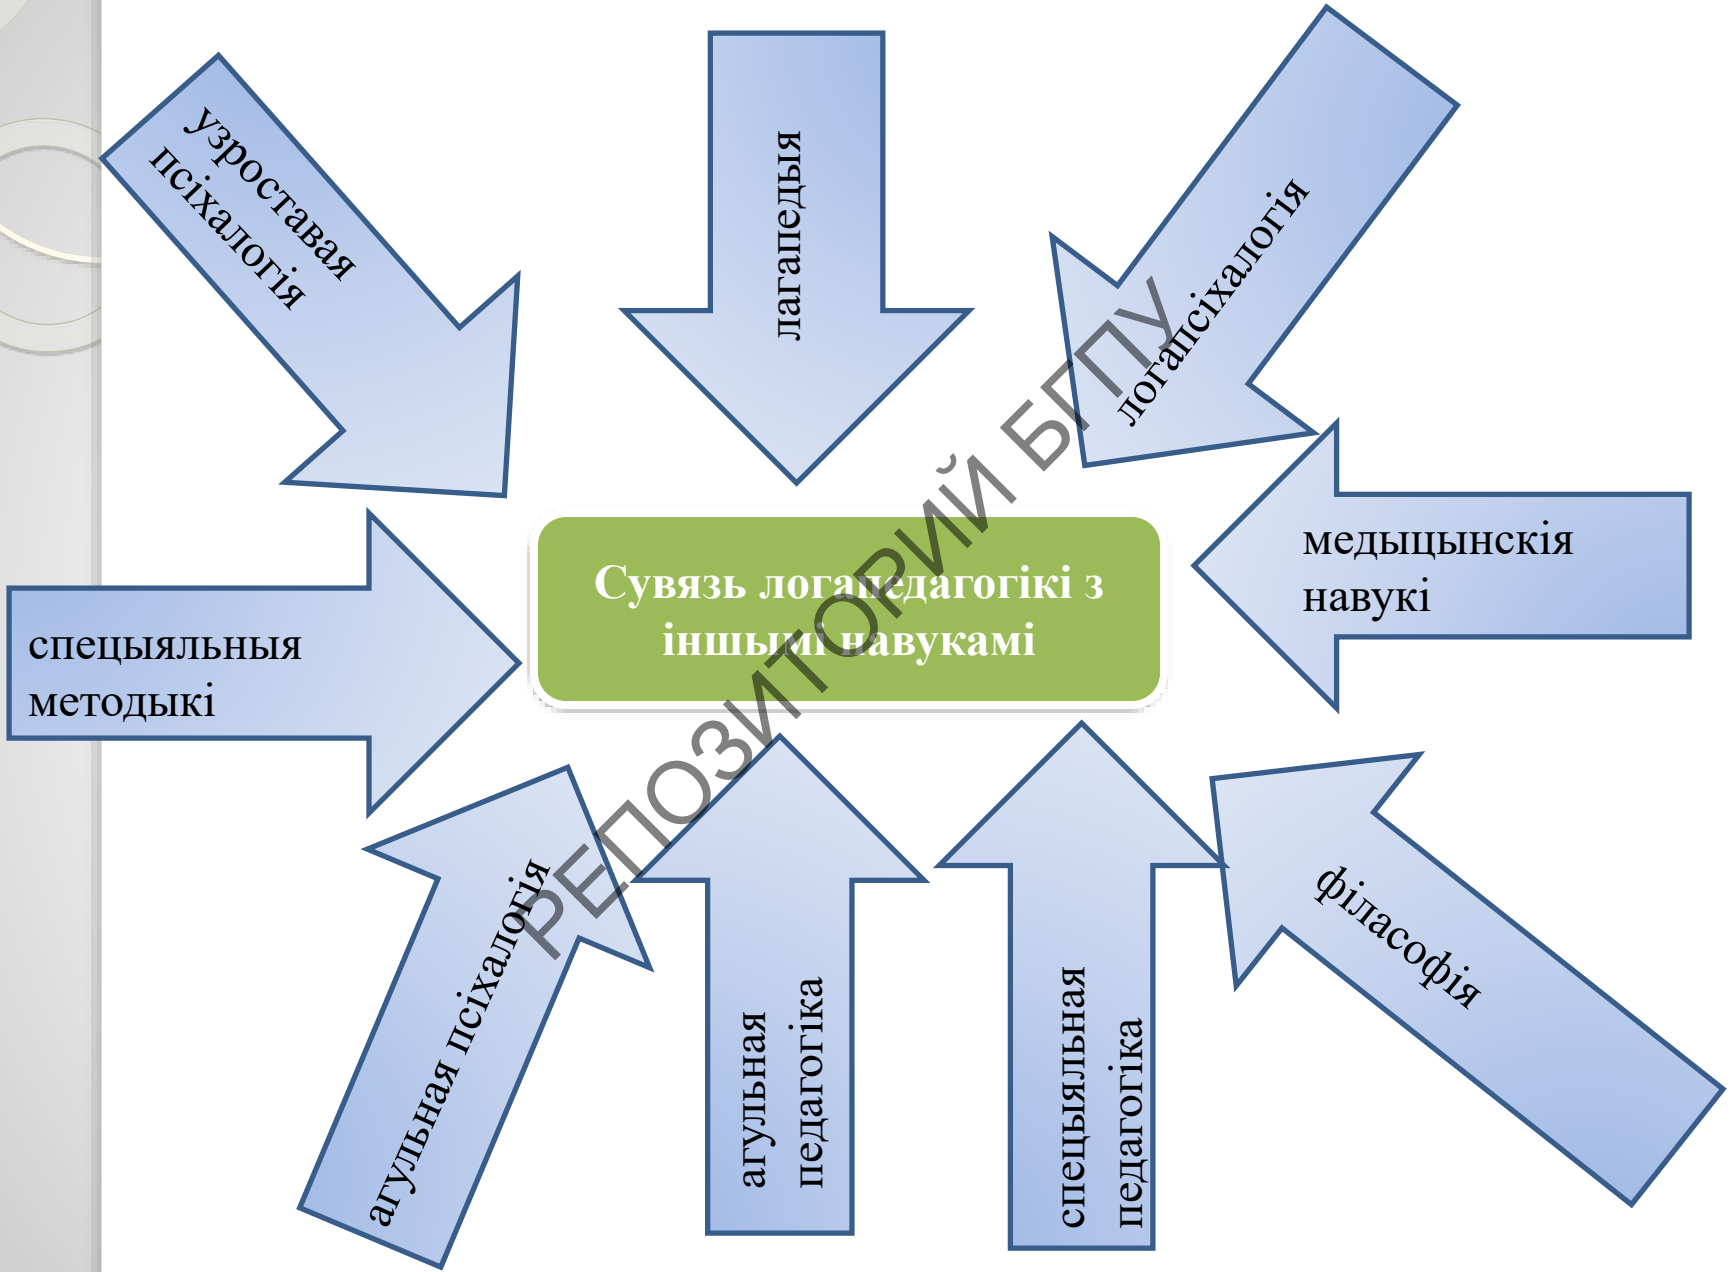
узроставая псіхалогія

лагапедыя

логапсіхалогія

Сувязь логапедагогікі з іншымі навукамі

спецыяльныя методыкі

медыцынскія навукі

агульная псіхалогія

агульная педагогіка

спецыяльная педагогіка

філасофія

РЕПОЗИТОРИЙ БГПУ